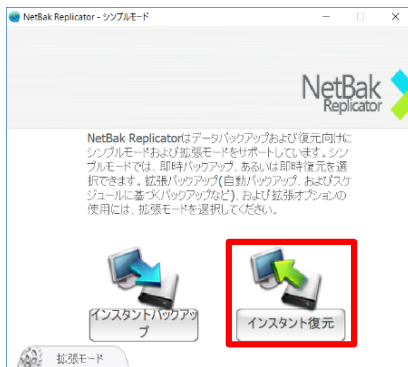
NetBak Replicator - シンプルモード

NetBak Replicator

NetBak Replicatorはデータバックアップおよび復元向けにシンプルモードおよび拡張モードをサポートしています。シンプルモードでは、即時バックアップ、あるいは即時復元を選択できます。拡張バックアップ(自動バックアップ、およびスケジュールに基づくバックアップなど)、および拡張オプションの使用には、拡張モードを選択してください。

インスタントバックアップ

インスタント復元

拡張モード